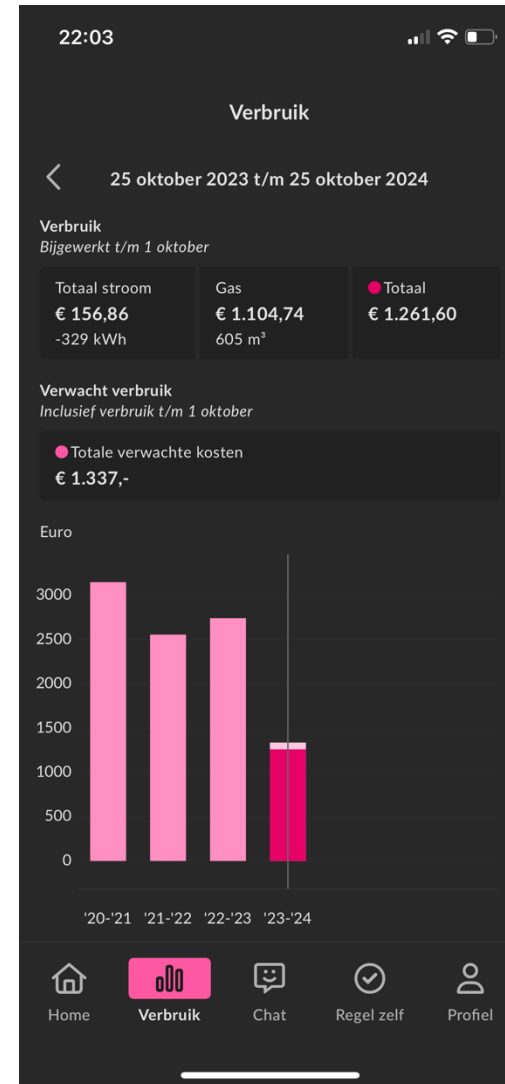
22:03

Verbruik

25 oktober 2023 t/m 25 oktober 2024

Verbruik
*Bijgewerkt t/m 1 oktober*

Totaal stroom
€ 156,86
-329 kWh

Gas
€ 1.104,74
605 m³

Totaal
€ 1.261,60

Verwacht verbruik
*Inclusief verbruik t/m 1 oktober*

Totale verwachte kosten
€ 1.337,-

Euro

3000
2500
2000
1500
1000
500
0

'20-'21 '21-'22 '22-'23 '23-'24

Home
Verbruik
Chat
Regel zelf
Profiel